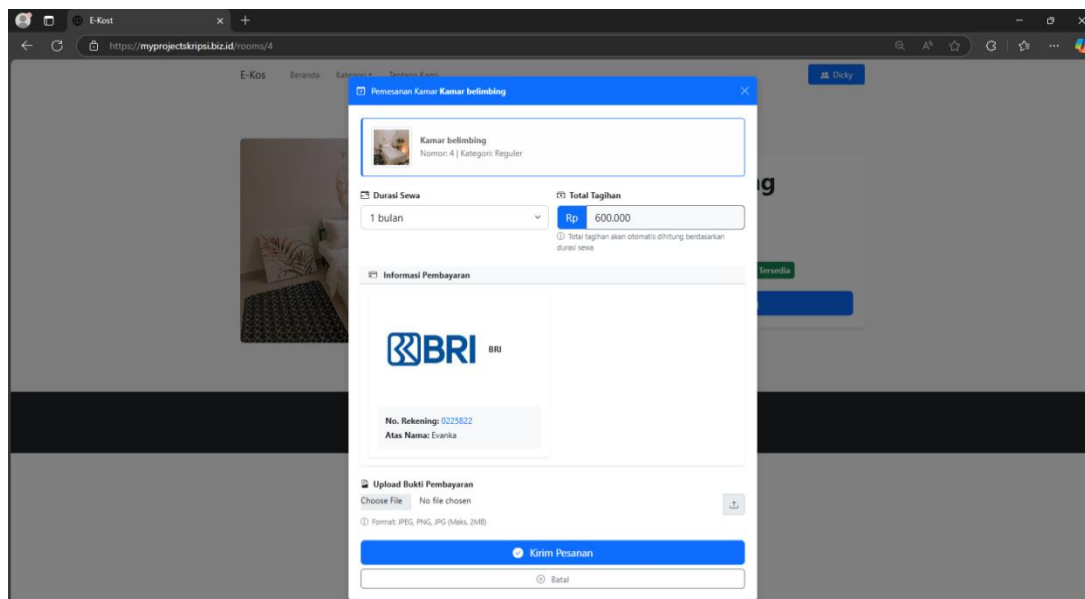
E-Kost

https://myprojectskripsi.biz.id/rooms/4

E-Kos Beranda Kategori Tentang Kami

Dicky

Pemesanan Kamar Kamar belimbing

Kamar belimbing
Nomor: 4 | Kategori: Reguler

Durasi Sewa
1 bulan

Total Tagihan
Rp 600.000
Total tagihan akan otomatis dihitung berdasarkan durasi sewa

Informasi Pembayaran

BRI BRI

No. Rekening: 0225822
Atas Nama: Evanka

Upload Bukti Pembayaran
Choose File No file chosen
Format: JPEG, PNG, JPG (Maks. 2MB)

Kirim Pesanan

Batal

Tersedia